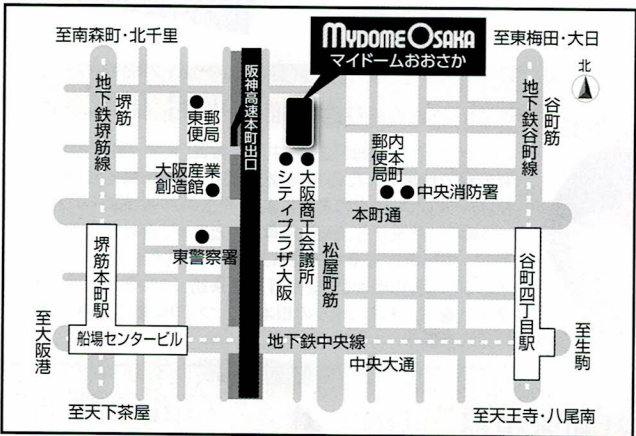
至南森町・北千里

MYDOME OSAKA
マイドームおおさか

至東梅田・大日

北

阪神高速本町出口

地下鉄堺筋線

堺筋

東郵便局

大阪産業創造館

大阪商工会議所

シティプラザ大阪

郵便本町局

中央消防署

谷町筋

地下鉄谷町線

本町通

東警察署

松屋町筋

堺筋本町駅

谷町四丁目駅

至大阪港

船場センタービル

地下鉄中央線

中央大通

至生駒

至天下茶屋

至天王寺・八尾南